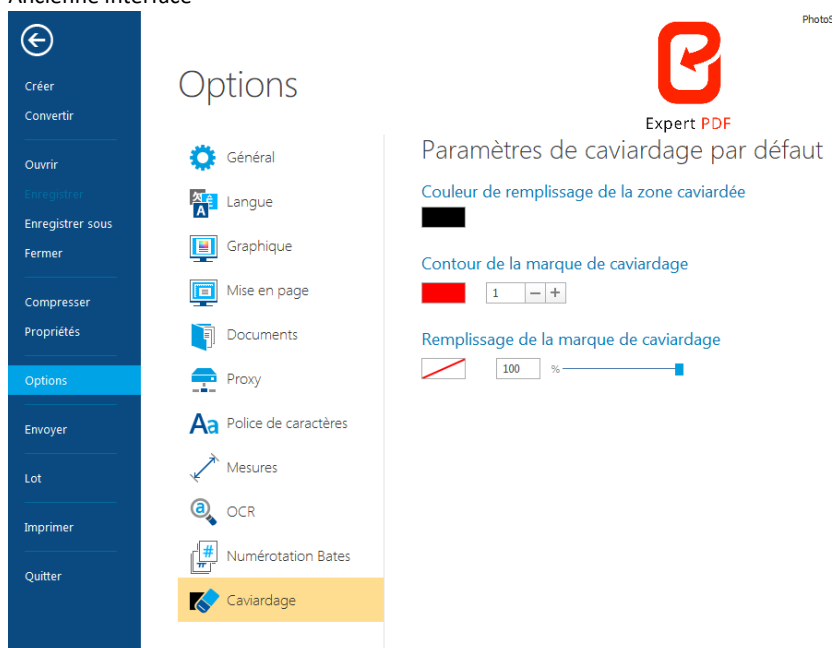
Ancienne interface

PhotoS

Créer
Convertir
Ouvrir
Enregistrer
Enregistrer sous
Fermer
Compresser
Propriétés
Options
Envoyer
Lot
Imprimer
Quitter

Options

Expert PDF

Général
Langue
Graphique
Mise en page
Documents
Proxy
Police de caractères
Mesures
OCR
Numérotation Bates
Caviardage

Paramètres de caviardage par défaut

Couleur de remplissage de la zone caviardée

Contour de la marque de caviardage

1 − +

Remplissage de la marque de caviardage

100 %